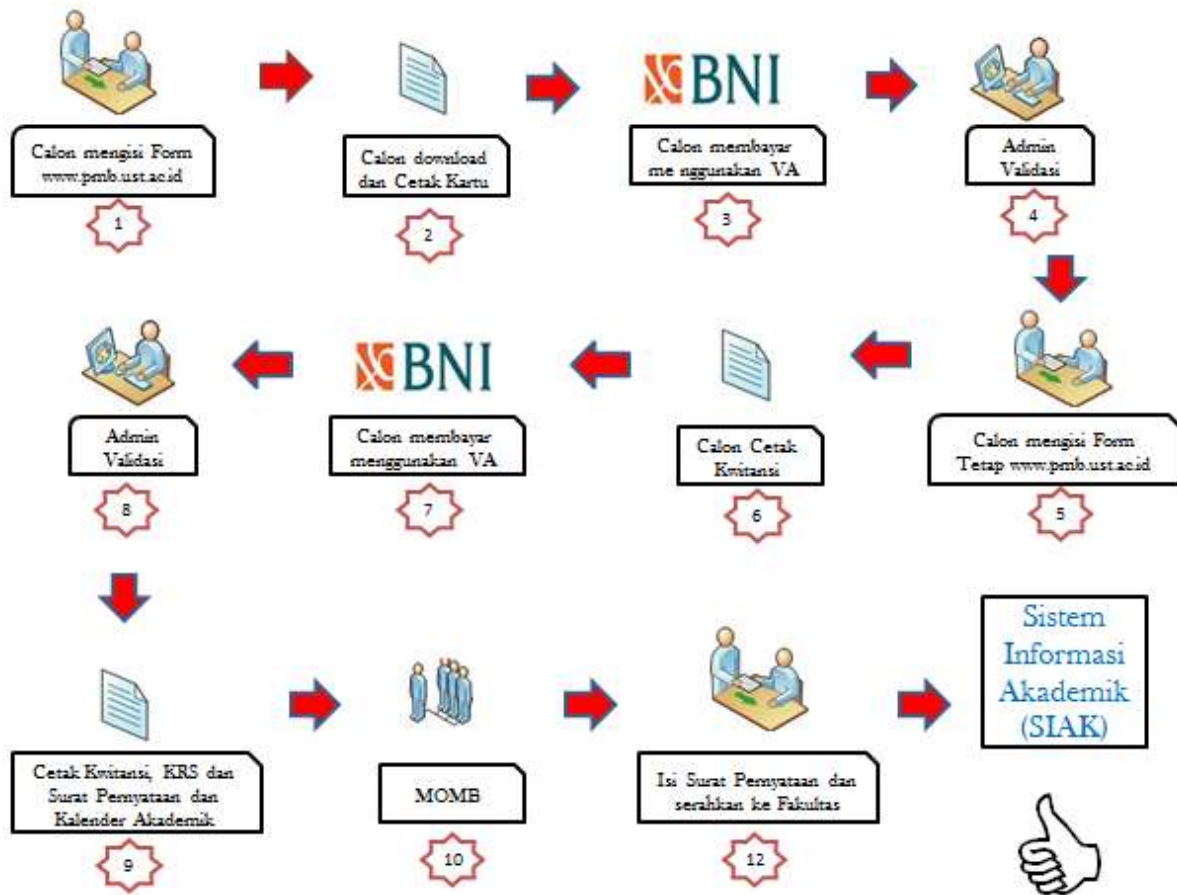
Calon mengisi Form www.pmb.ust.ac.id

1

Calon download dan Cetak Kartu

2

BNI

Calon membayar me nggunakan VA

3

Admin Validasi

4

Calon mengisi Form Tetap www.pmb.ust.ac.id

5

Calon Cetak Kwitansi

6

BNI

Calon membayar menggunakan VA

7

Admin Validasi

8

Cetak Kwitansi, KRS dan Surat Pernyataan dan Kalender Akademik

9

MOMB

10

Isi Surat Pernyataan dan serahkan ke Fakultas

12

Sistem Informasi Akademik (SIAK)